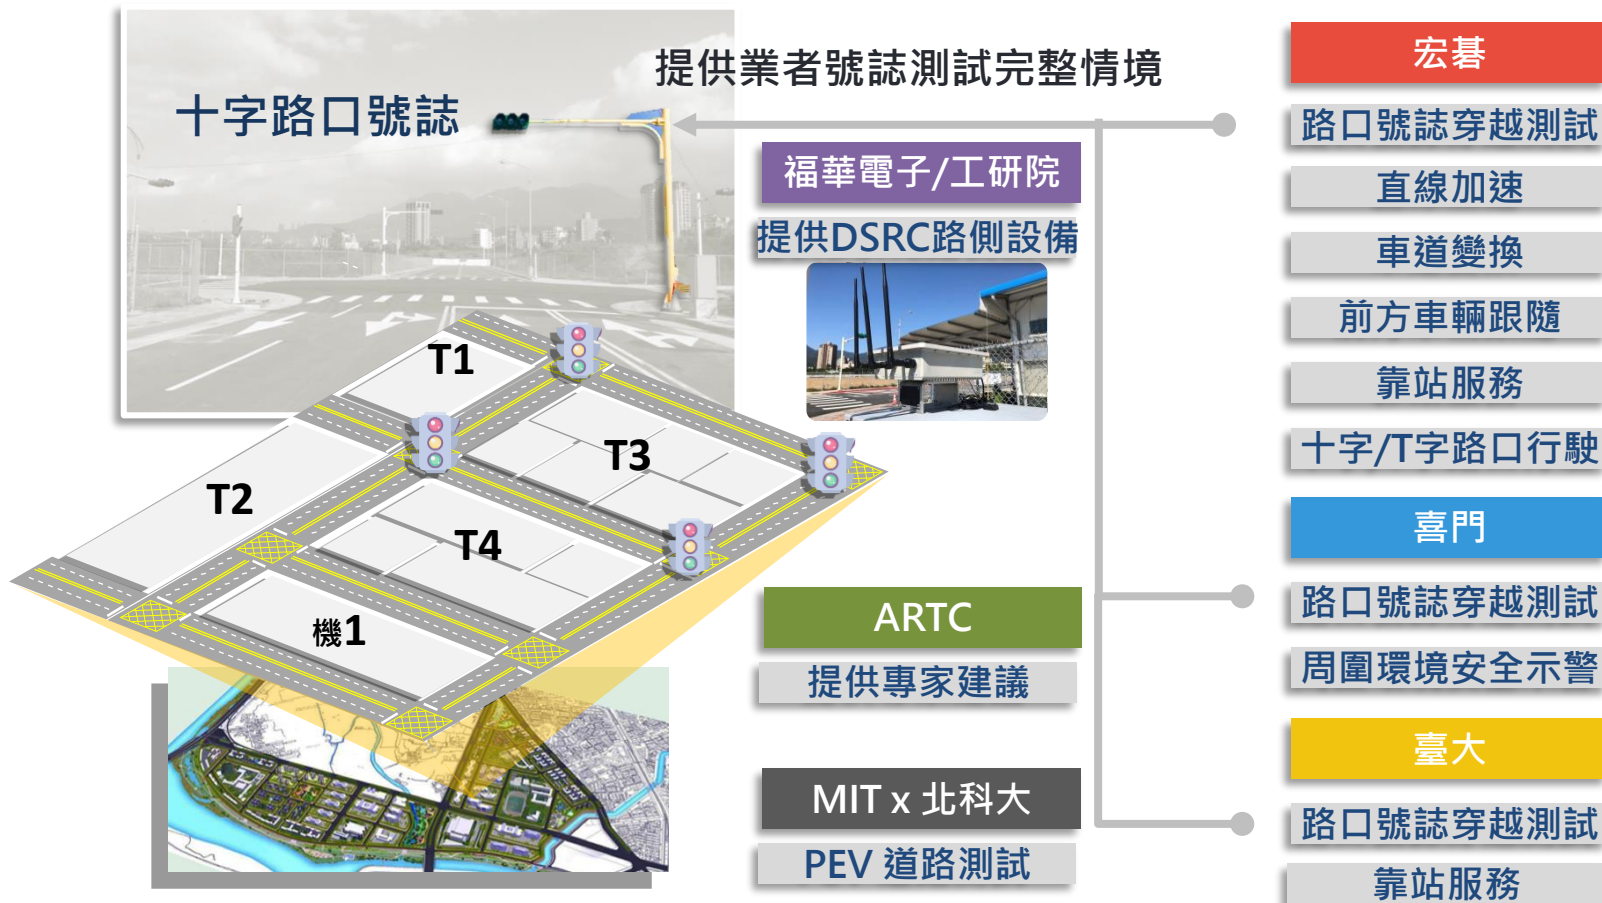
十字路口號誌

提供業者號誌測試完整情境

福華電子/工研院

提供DSRC路側設備

T1

T2

T3

T4

機1

ARTC

提供專家建議

MIT x 北科大

PEV 道路測試

宏碁

路口號誌穿越測試

直線加速

車道變換

前方車輛跟隨

靠站服務

十字/T字路口行駛

喜門

路口號誌穿越測試

周圍環境安全示警

臺大

路口號誌穿越測試

靠站服務